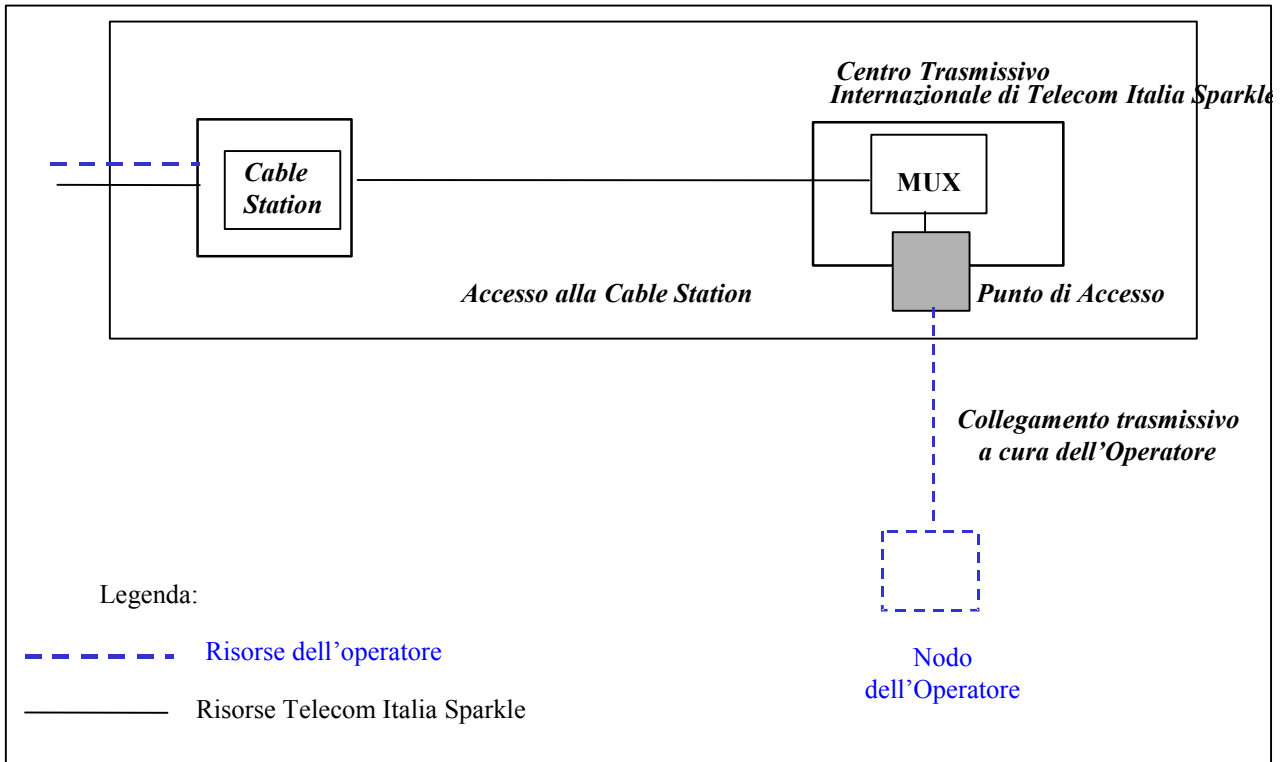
Centro Trasmissivo Internazionale di Telecom Italia Sparkle

Cable Station

MUX

Accesso alla Cable Station

Punto di Accesso

Collegamento trasmissivo a cura dell'Operatore

Legenda:

Risorse dell'operatore

Risorse Telecom Italia Sparkle

Nodo dell'Operatore